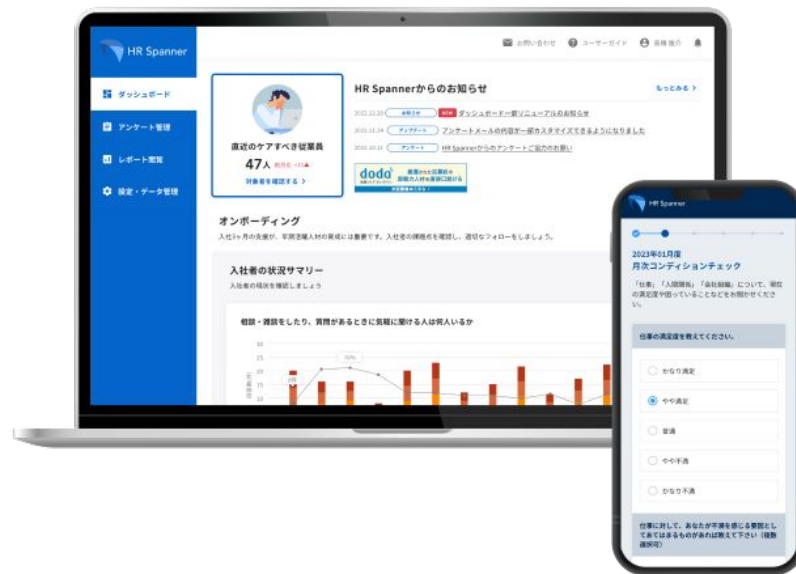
HR Spanner

お問い合わせ　ユーザーガイド　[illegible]

ダッシュボード

アンケート管理

レポート閲覧

設定・データ管理

直近のケアすべき従業員

47人

対象者を確認する >

HR Spannerからのお知らせ

もっとみる >

2022.12.23　お知らせ　NEW　ダッシュボード一部リニューアルのお知らせ

2022.11.24　アップデート　アンケートメールの内容が一部カスタマイズできるようになりました

2022.10.13　アンケート　HR Spannerからのアンケートご協力のお願い

dodo

オンボーディング

入社1ヶ月の支援が、早期活躍人材の育成には重要です。入社者の課題感を確認し、適切なフォローをしましょう。

入社者の状況サマリー

入社者の傾向を確認しましょう

相談・雑談をしたり、質問があるときに気軽に聞ける人は何人いるか

HR Spanner

2023年01月度
月次コンディションチェック

「仕事」「人間関係」「会社組織」について、現在の満足度や困っていることなどをお聞かせください。

仕事の満足度を教えてください。

かなり満足

やや満足

普通

やや不満

かなり不満

仕事に対して、あなたが不満を感じる要因としてあてはまるものがあれば教えて下さい（複数選択可）